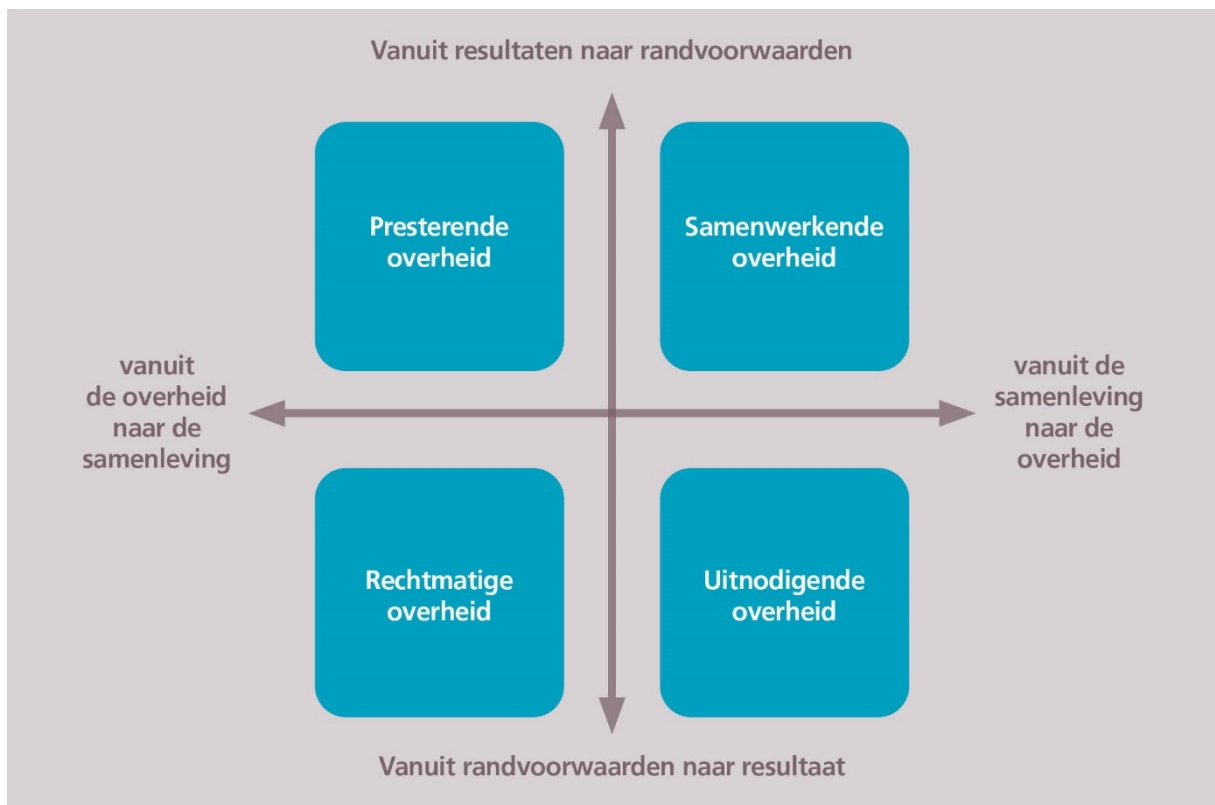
Vanuit resultaten naar randvoorwaarden

Presterende overheid

Samenwerkende overheid

vanuit de overheid naar de samenleving

vanuit de samenleving naar de overheid

Rechtmatige overheid

Uitnodigende overheid

Vanuit randvoorwaarden naar resultaat